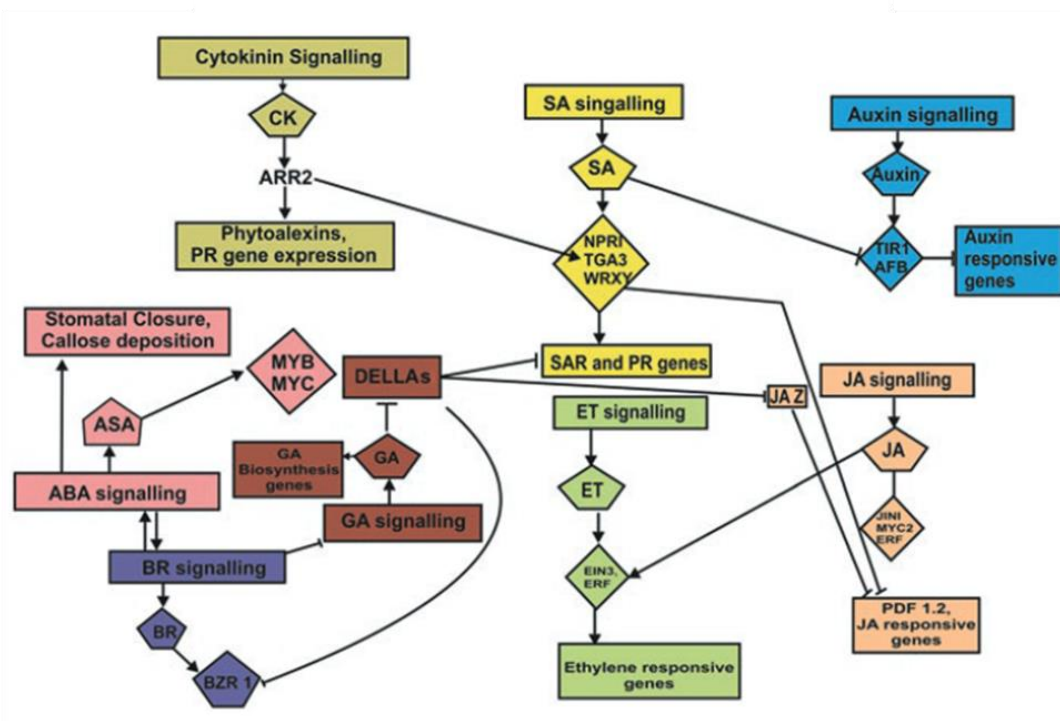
Cytokinin Signalling

CK

ARR2

Phytoalexins, PR gene expression

SA singalling

SA

NPRI TGA3 WRXY

Auxin signalling

Auxin

TIR1 AFB

Auxin responsive genes

Stomatal Closure, Callose deposition

MYB MYC

DELLAs

SAR and PR genes

ASA

JA Z

JA signalling

ET signalling

GA Biosynthesis genes

GA

JA

ABA signalling

GA signalling

ET

JINI MYC2 ERF

BR signalling

EIN3, ERF

BR

PDF 1.2, JA responsive genes

BZR 1

Ethylene responsive genes